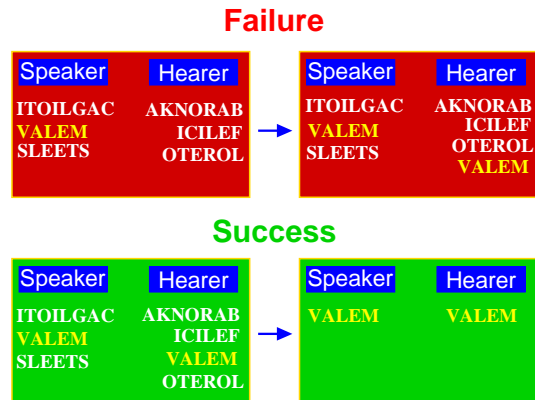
Failure

Speaker
ITOILGAC
VALEM
SLEETS

Hearer
AKNORAB
ICILEF
OTEROL

Speaker
ITOILGAC
VALEM
SLEETS

Hearer
AKNORAB
ICILEF
OTEROL
VALEM

Success

Speaker
ITOILGAC
VALEM
SLEETS

Hearer
AKNORAB
ICILEF
VALEM
OTEROL

Speaker
VALEM

Hearer
VALEM